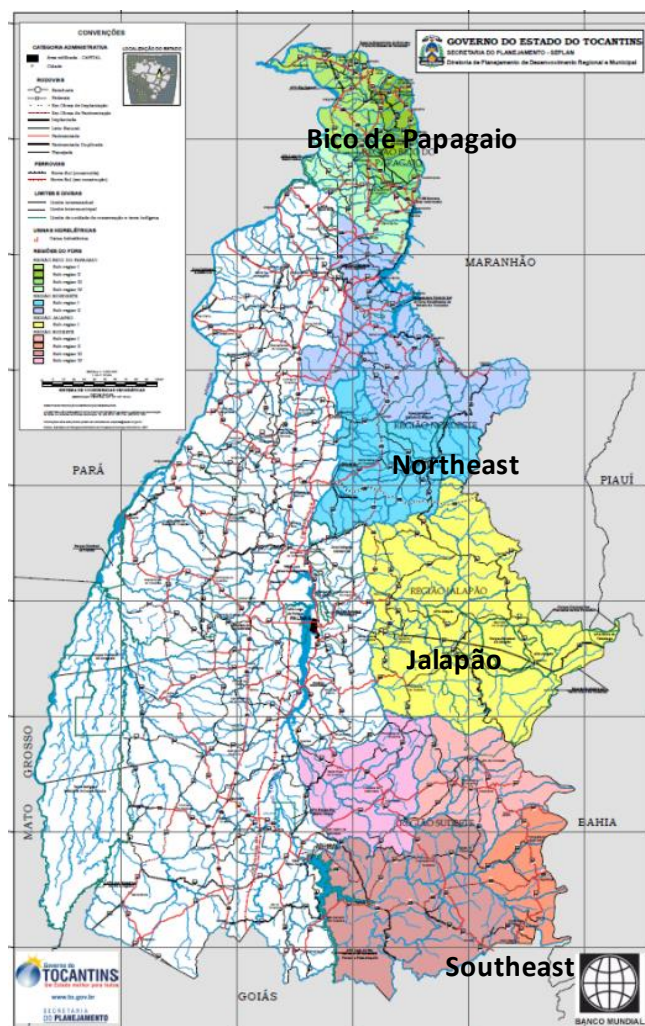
CONVENÇÕES

CATEGORIA ADMINISTRATIVA

LOCALIZAÇÃO DO ESTADO

RODOVIAS

FERROVIAS

LIMITES E DIVISAS

USINAS HIDRELÉTRICAS

REGIÃO DO FORR

GOVERNO DO ESTADO DO TOCANTINS
SECRETARIA DO PLANEJAMENTO - SEPLAN
Diretoria de Planejamento de Desenvolvimento Regional e Municipal

Bico de Papagaio

MARANHÃO

REGIÃO NORDESTE

Northeast

PARÁ

PIAUÍ

REGIÃO JALAPÃO

Jalapão

MATO GROSSO

BAHIA

REGIÃO SUDESTE

Governo do TOCANTINS
Um Estado melhor para todos
www.to.gov.br
SECRETARIA DO PLANEJAMENTO

GOIÁS

Southeast

BANCO MUNDIAL